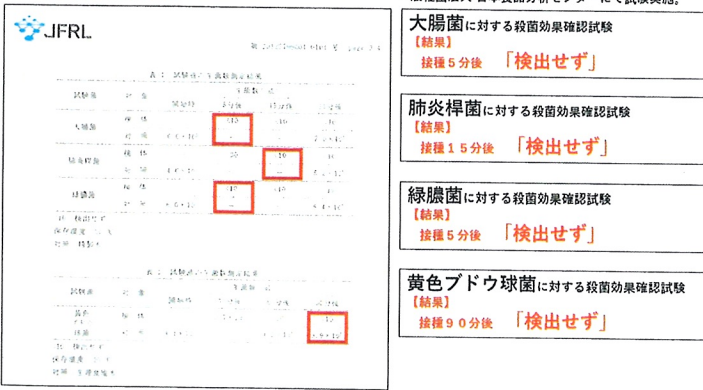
JFRL

表1 試験液の生菌数測定結果

| 試験菌 | 対象 | 開始時 | 5分後 | 15分後 | 90分後 |
|---|---|---|---|---|---|
| 大腸菌 | 検体 | | <10 | <10 | <10 |
| | 対照 | | | | |
| 肺炎桿菌 | 検体 | | | <10 | |
| | 対照 | | | | |
| 緑膿菌 | 検体 | | <10 | <10 | |
| | 対照 | | | | |

表2 試験液の生菌数測定結果

| 試験菌 | 対象 | 開始時 | 5分後 | 15分後 | 90分後 |
|---|---|---|---|---|---|
| 黄色ブドウ球菌 | 検体 | | | | <10 |
| | 対照 | | | | |

大腸菌に対する殺菌効果確認試験
【結果】
接種５分後 「検出せず」

肺炎桿菌に対する殺菌効果確認試験
【結果】
接種１５分後 「検出せず」

緑膿菌に対する殺菌効果確認試験
【結果】
接種５分後 「検出せず」

黄色ブドウ球菌に対する殺菌効果確認試験
【結果】
接種９０分後 「検出せず」